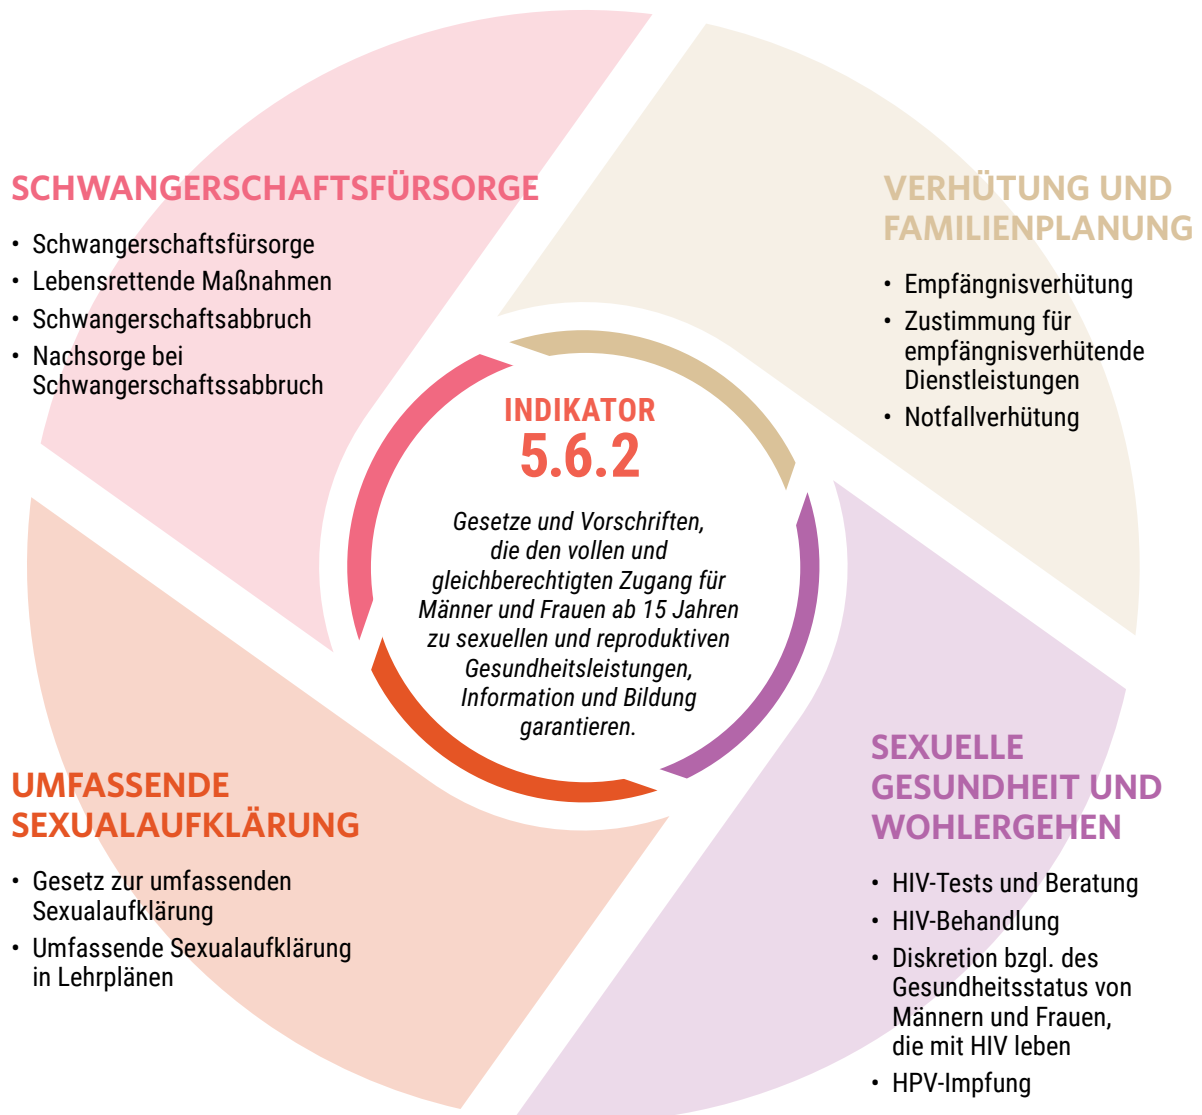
SCHWANGERSCHAFTSFÜRSORGE

- Schwangerschaftsfürsorge
- Lebensrettende Maßnahmen
- Schwangerschaftsabbruch
- Nachsorge bei Schwangerschaftssabbruch

VERHÜTUNG UND FAMILIENPLANUNG

- Empfängnisverhütung
- Zustimmung für empfängnisverhütende Dienstleistungen
- Notfallverhütung

INDIKATOR
5.6.2

Gesetze und Vorschriften, die den vollen und gleichberechtigten Zugang für Männer und Frauen ab 15 Jahren zu sexuellen und reproduktiven Gesundheitsleistungen, Information und Bildung garantieren.

UMFASSENDE SEXUALAUFKLÄRUNG

- Gesetz zur umfassenden Sexualaufklärung
- Umfassende Sexualaufklärung in Lehrplänen

SEXUELLE GESUNDHEIT UND WOHLERGEHEN

- HIV-Tests und Beratung
- HIV-Behandlung
- Diskretion bzgl. des Gesundheitsstatus von Männern und Frauen, die mit HIV leben
- HPV-Impfung